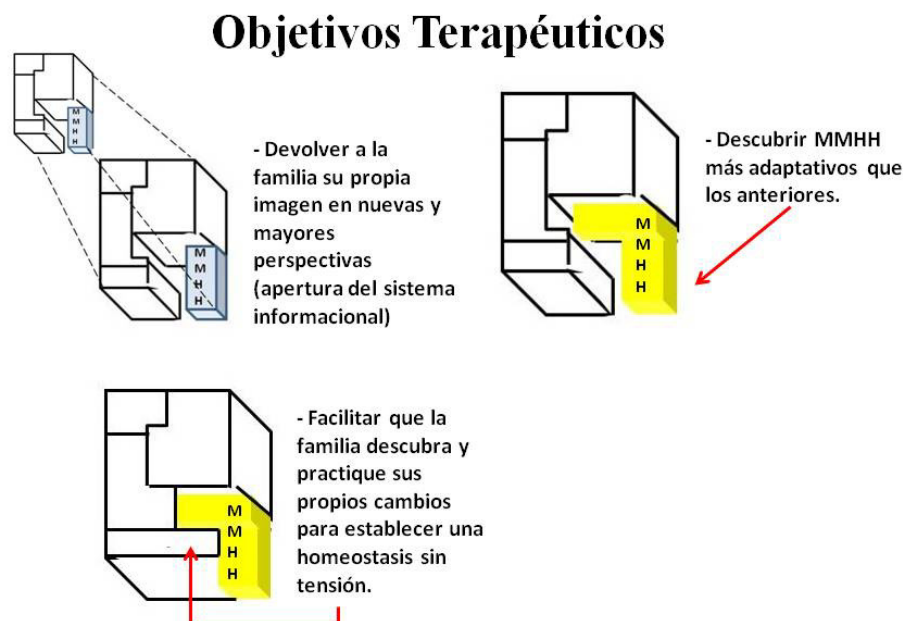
Objetivos Terapéuticos

M
M
H
H

M
M
H
H

- Devolver a la familia su propia imagen en nuevas y mayores perspectivas (apertura del sistema informacional)

M
M
H
H

- Descubrir MMHH más adaptativos que los anteriores.

M
M
H
H

- Facilitar que la familia descubra y practique sus propios cambios para establecer una homeostasis sin tensión.